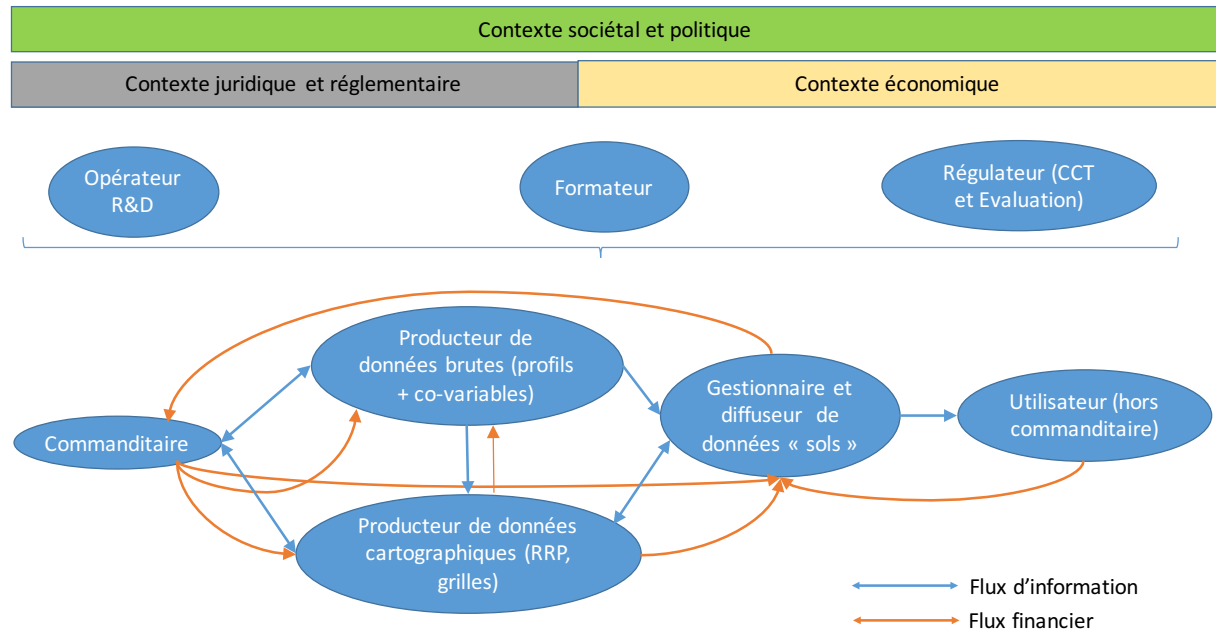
Contexte sociétal et politique

Contexte juridique et réglementaire

Contexte économique

Opérateur R&D

Formateur

Régulateur (CCT et Evaluation)

Producteur de données brutes (profils + co-variables)

Commanditaire

Gestionnaire et diffuseur de données « sols »

Utilisateur (hors commanditaire)

Producteur de données cartographiques (RRP, grilles)

Flux d'information

Flux financier